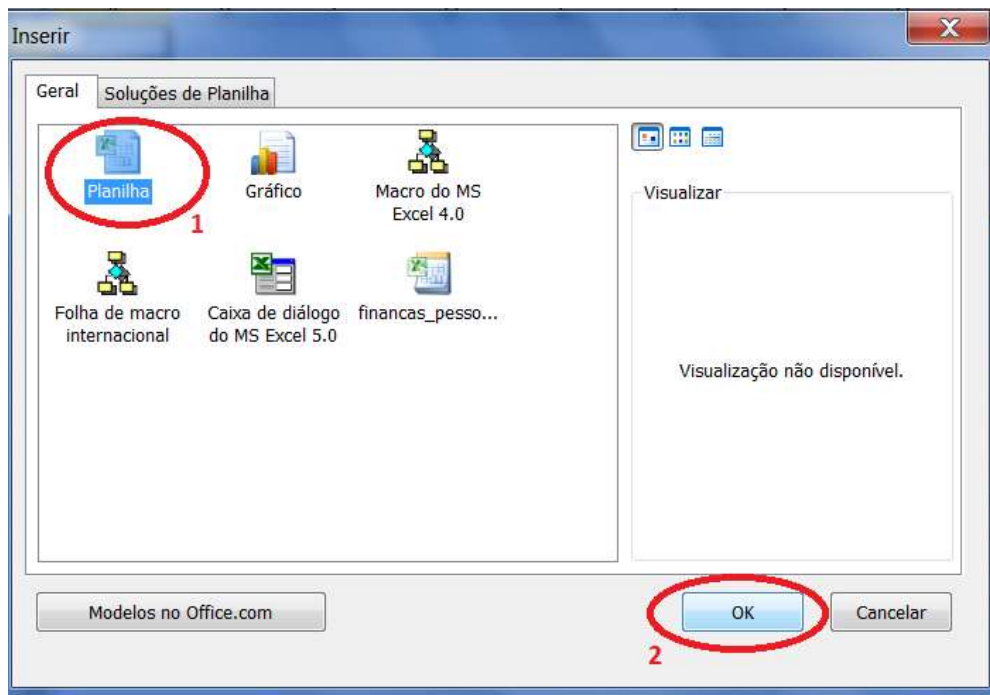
Inserir

Geral | Soluções de Planilha

Planilha

1

Gráfico

Macro do MS Excel 4.0

Folha de macro internacional

Caixa de diálogo do MS Excel 5.0

financas_pesso...

Visualizar

Visualização não disponível.

Modelos no Office.com

OK

2

Cancelar